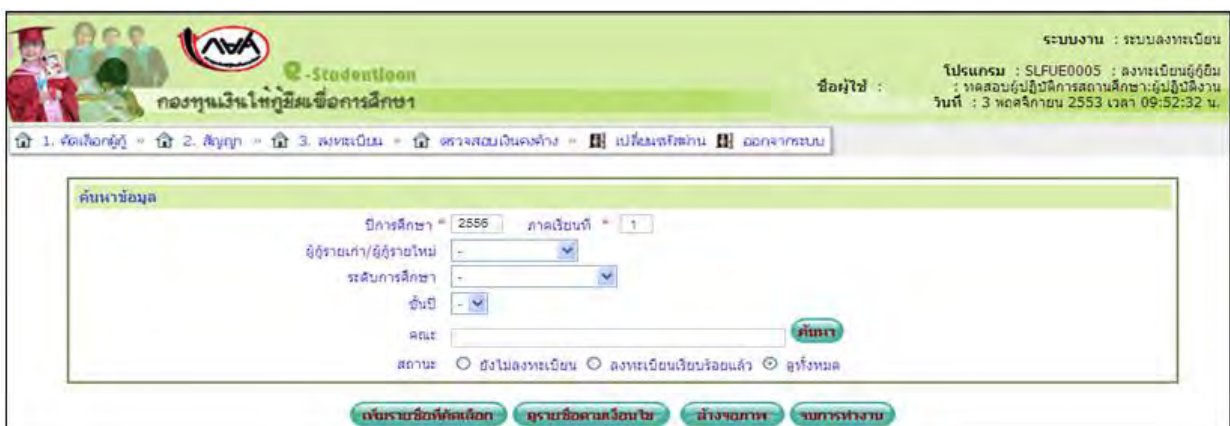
e-Studentloan
กองทุนเงินให้กู้ยืมเพื่อการศึกษา

ชื่อผู้ใช้ :

ระบบงาน : ระบบลงทะเบียน
โปรแกรม : SLFUE0005 : ลงทะเบียนผู้กู้ยืม
: ทดสอบผู้ปฏิบัติการสถานศึกษา:ผู้ปฏิบัติงาน
วันที่ : 3 พฤศจิกายน 2553 เวลา 09:52:32 น.

1. คัดเลือกผู้กู้ » 2. สัญญา » 3. ลงทะเบียน » ตรวจสอบเงินคงค้าง » เปลี่ยนรหัสผ่าน ออกจากระบบ

ค้นหาข้อมูล

ปีการศึกษา * 2556 ภาคเรียนที่ * 1
ผู้กู้รายเก่า/ผู้กู้รายใหม่ -
ระดับการศึกษา -
ชั้นปี -
คณะ ค้นหา
สถานะ ยังไม่ลงทะเบียน ลงทะเบียนเรียบร้อยแล้ว ดูทั้งหมด

เพิ่มรายชื่อที่คัดเลือก ดูรายชื่อตามเงื่อนไข ล้างจอภาพ จบการทำงาน